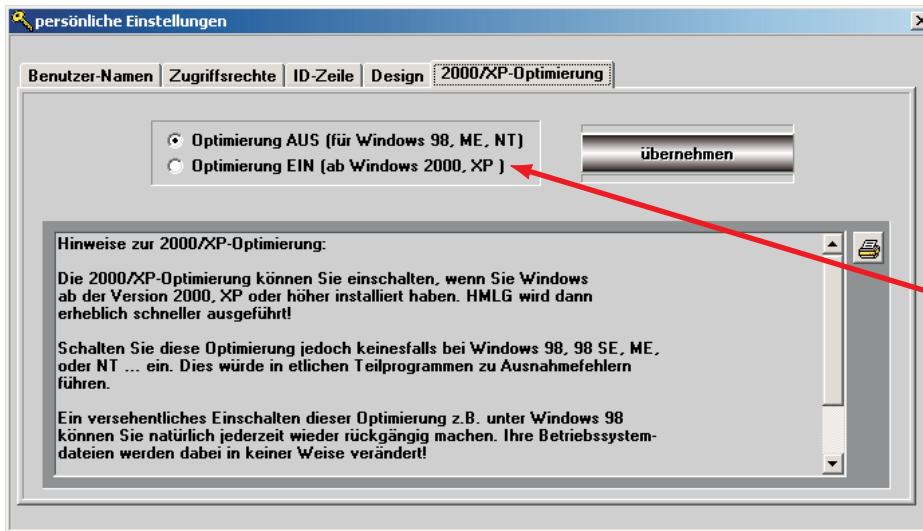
persönliche Einstellungen

Benutzer-Namen | Zugriffsrechte | ID-Zeile | Design | 2000/XP-Optimierung

Optimierung AUS (für Windows 98, ME, NT)
Optimierung EIN (ab Windows 2000, XP )

übernehmen

Hinweise zur 2000/XP-Optimierung:

Die 2000/XP-Optimierung können Sie einschalten, wenn Sie Windows ab der Version 2000, XP oder höher installiert haben. HMLG wird dann erheblich schneller ausgeführt!

Schalten Sie diese Optimierung jedoch keinesfalls bei Windows 98, 98 SE, ME, oder NT ... ein. Dies würde in etlichen Teilprogrammen zu Ausnahmefehlern führen.

Ein versehentliches Einschalten dieser Optimierung z.B. unter Windows 98 können Sie natürlich jederzeit wieder rückgängig machen. Ihre Betriebssystemdateien werden dabei in keiner Weise verändert!